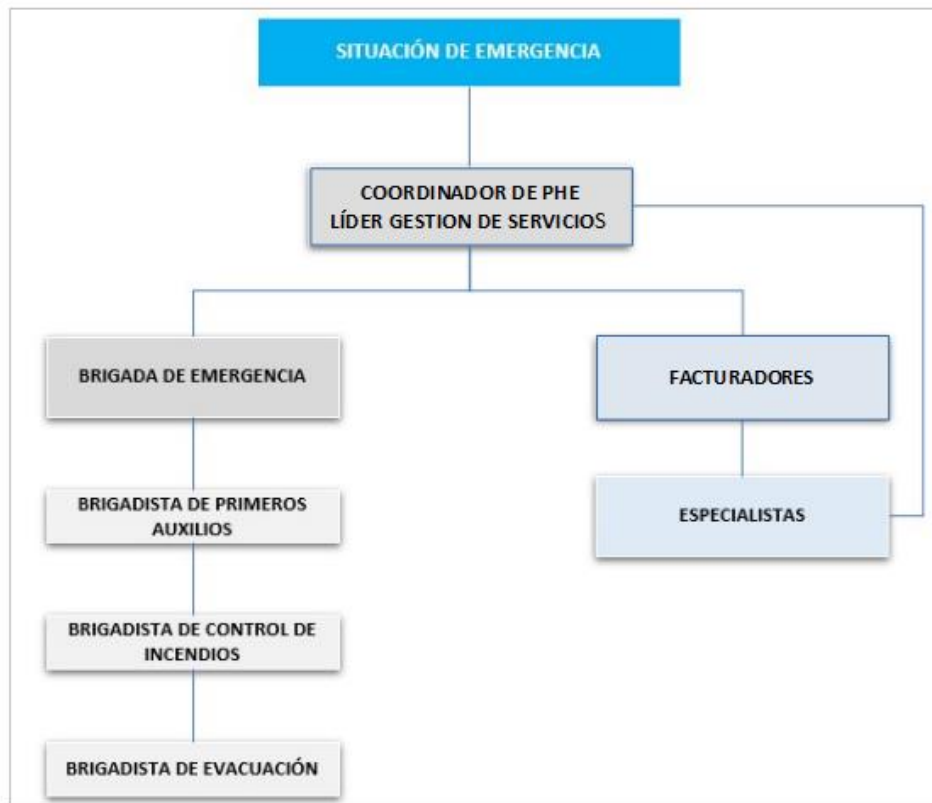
SITUACIÓN DE EMERGENCIA

COORDINADOR DE PHE
LÍDER GESTION DE SERVICIOS

BRIGADA DE EMERGENCIA

FACTURADORES

BRIGADISTA DE PRIMEROS AUXILIOS

ESPECIALISTAS

BRIGADISTA DE CONTROL DE INCENDIOS

BRIGADISTA DE EVACUACIÓN